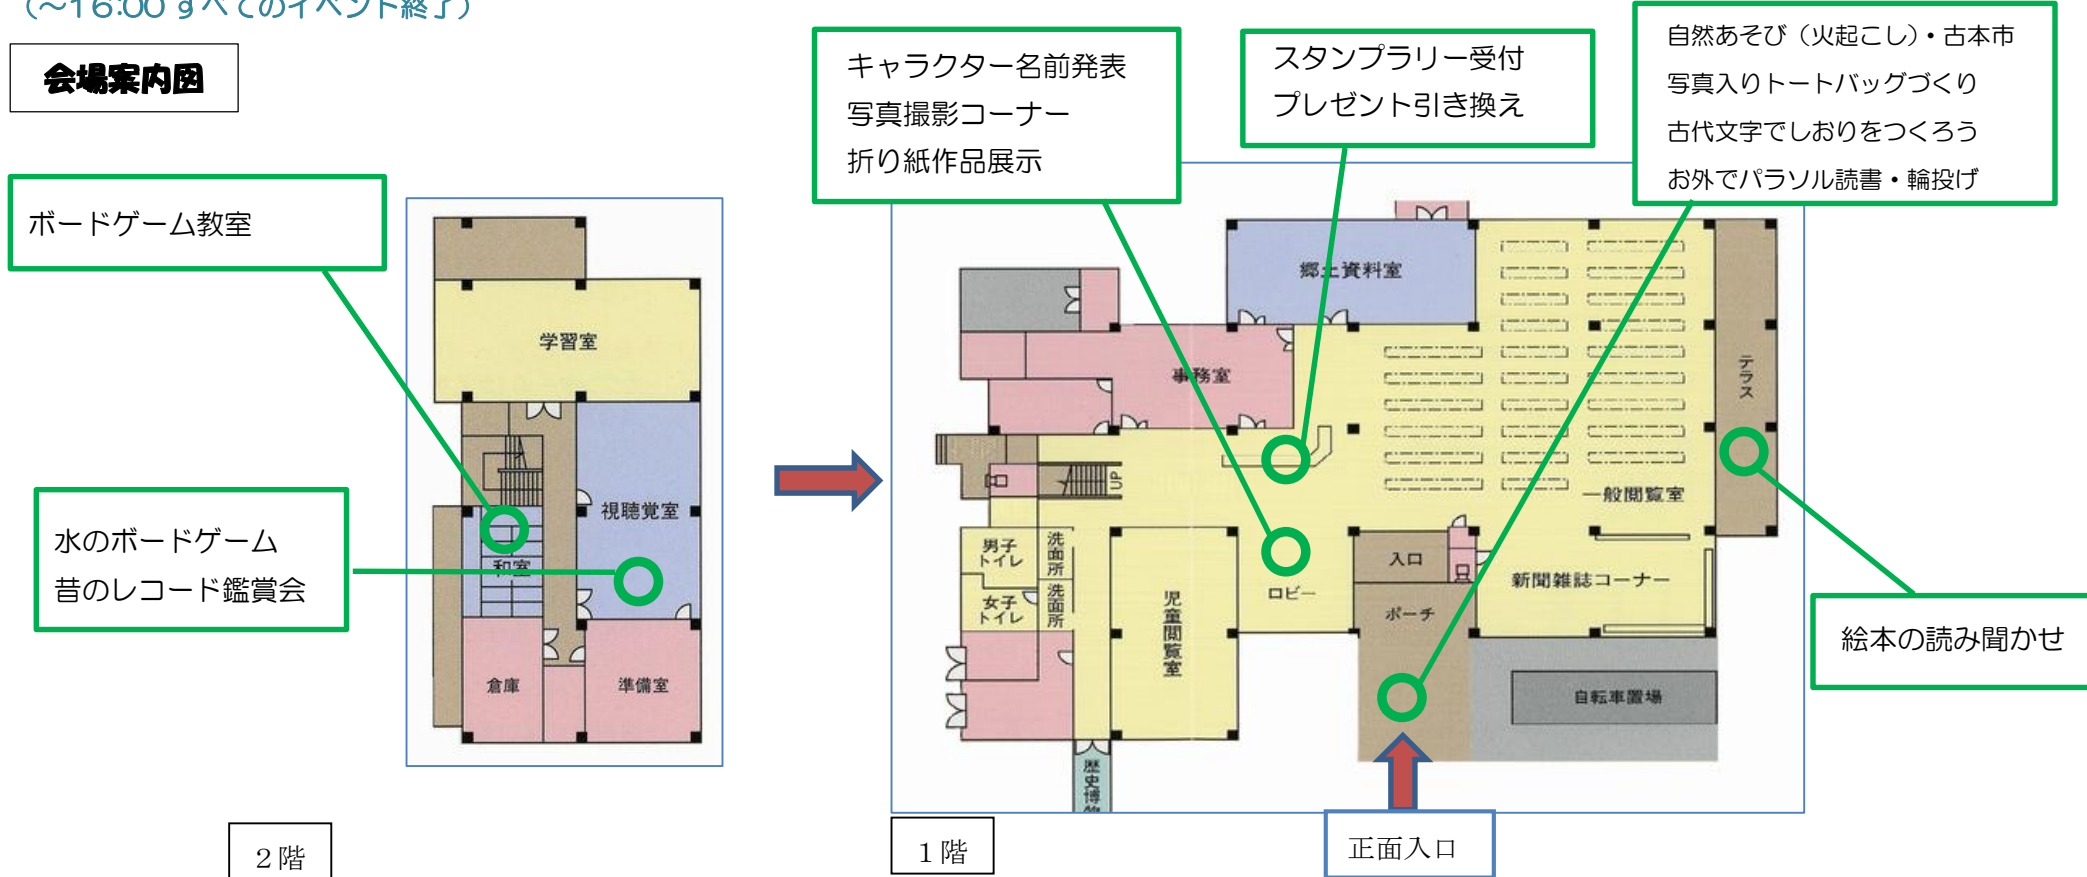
(~16:00 すべてのイベント終了)

会場案内図

ボードゲーム教室

水のボードゲーム
昔のレコード鑑賞会

学習室
視聴覚室
和室
倉庫
準備室

2階

キャラクター名前発表
写真撮影コーナー
折り紙作品展示

スタンプラリー受付
プレゼント引き換え

自然あそび（火起こし）・古本市
写真入りトートバッグづくり
古代文字でしおりをつくろう
お外でパラソル読書・輪投げ

郷土資料室
事務室
UP
テラス
一般閲覧室
男子トイレ
洗面所
女子トイレ
洗面所
児童閲覧室
ロビー
入口
ポーチ
新聞雑誌コーナー
自転車置場
歴史博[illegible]

絵本の読み聞かせ

1階

正面入口